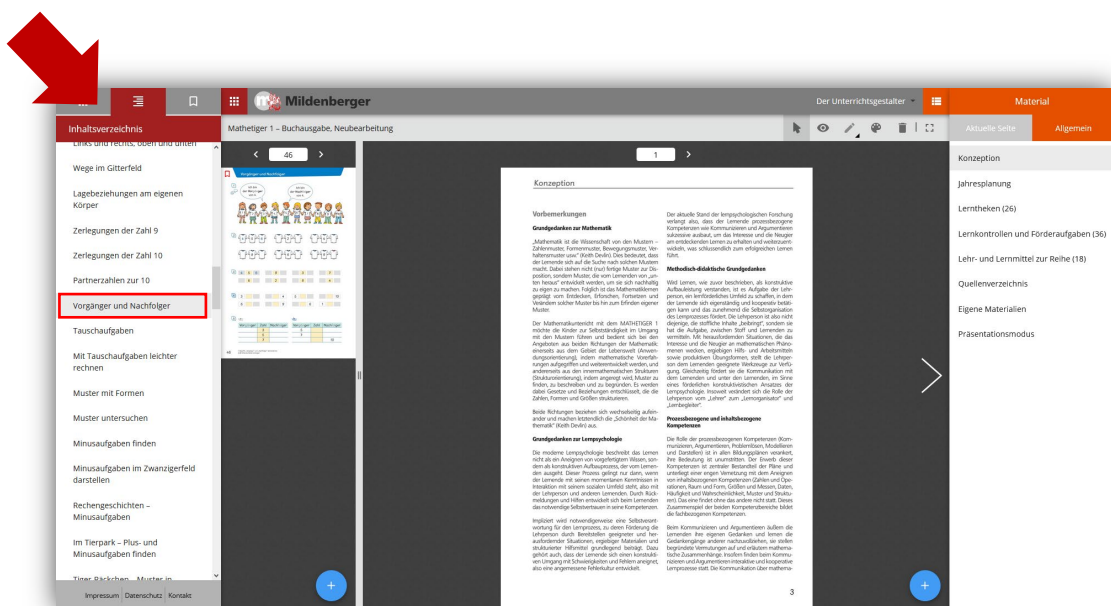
Inhaltsverzeichnis

Links und rechts, oben und unten

Wege im Gitterfeld

Lagebeziehungen am eigenen Körper

Zerlegungen der Zahl 9

Zerlegungen der Zahl 10

Partnerzahlen zur 10

Vorgänger und Nachfolger

Tauschaufgaben

Mit Tauschaufgaben leichter rechnen

Muster mit Formen

Muster untersuchen

Minusaufgaben finden

Minusaufgaben im Zwanzigerfeld darstellen

Rechengeschichten – Minusaufgaben

Im Tierpark – Plus- und Minusaufgaben finden

Tiger, Päckchen – Muster in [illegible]

Impressum Datenschutz Kontakt

Mildenberger

Der Unterrichtsgestalter

Mathetiger 1 – Buchausgabe, Neubearbeitung

46

1

Vorgänger und Nachfolger

Konzeption

Vorbemerkungen

Grundgedanken zur Mathematik

Methodisch-didaktische Grundgedanken

Grundgedanken zur Lernpsychologie

Prozessbezogene und inhaltsbezogene Kompetenzen

3

Material

Aktuelle Seite

Allgemein

Konzeption

Jahresplanung

Lerntheken (26)

Lernkontrollen und Förderaufgaben (36)

Lehr- und Lernmittel zur Reihe (18)

Quellenverzeichnis

Eigene Materialien

Präsentationsmodus